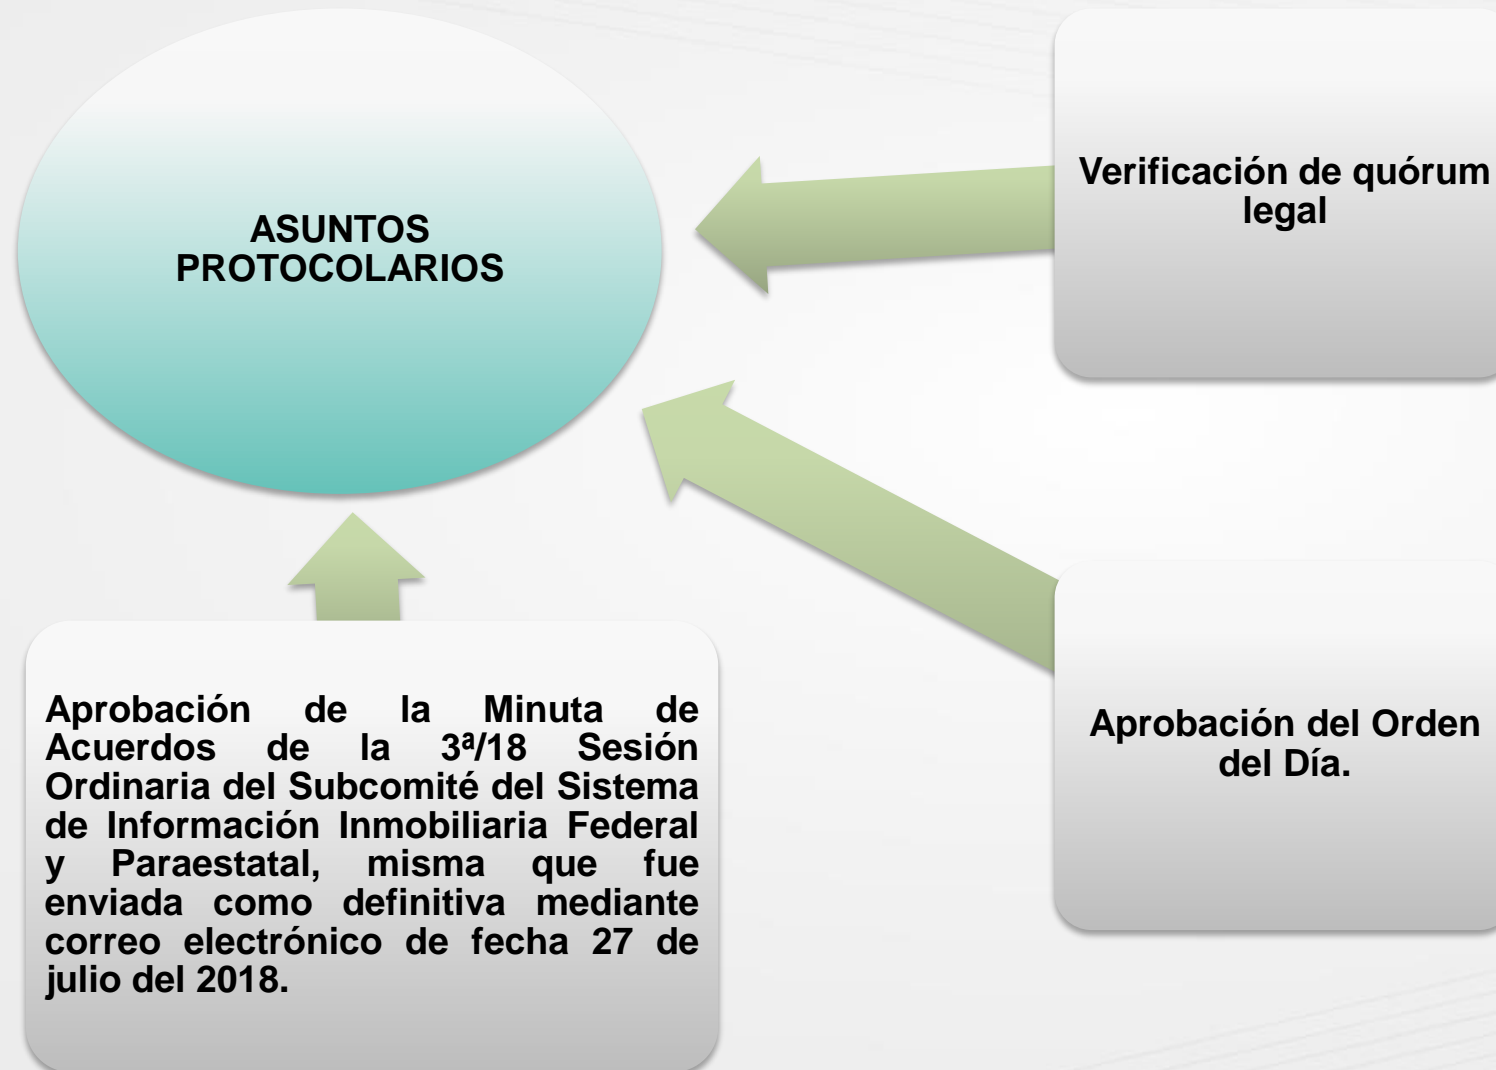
ASUNTOS PROTOCOLARIOS

Verificación de quórum legal

Aprobación del Orden del Día.

Aprobación de la Minuta de Acuerdos de la 3ª/18 Sesión Ordinaria del Subcomité del Sistema de Información Inmobiliaria Federal y Paraestatal, misma que fue enviada como definitiva mediante correo electrónico de fecha 27 de julio del 2018.